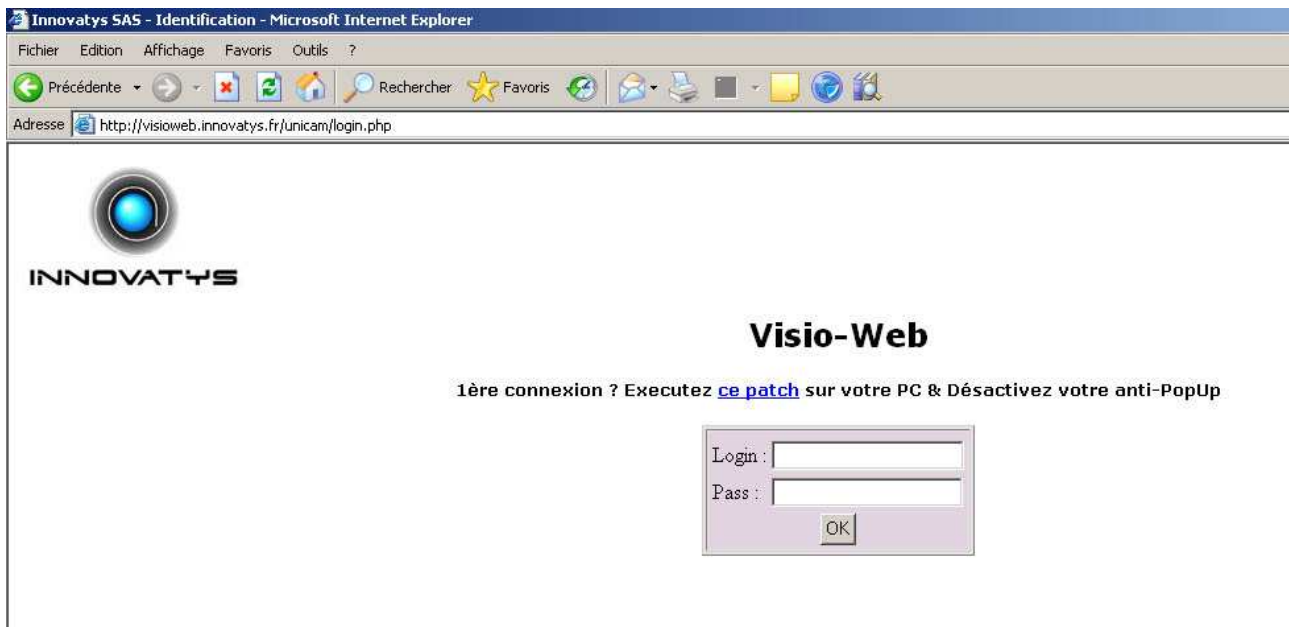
Innovatys SAS - Identification - Microsoft Internet Explorer

Fichier Edition Affichage Favoris Outils ?

Précédente Rechercher Favoris

Adresse http://visioweb.innovatys.fr/unicam/login.php

INNOVATYS

Visio-Web

1ère connexion ? Executez ce patch sur votre PC & Désactivez votre anti-PopUp

Login :
Pass :
OK